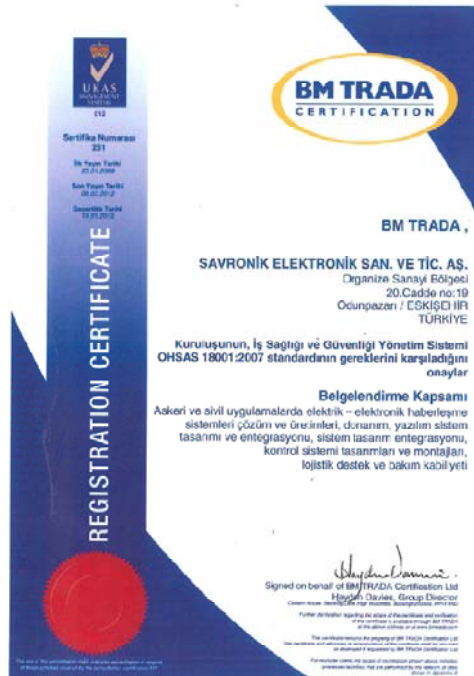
UKAS
MANAGEMENT SYSTEMS
012

Sertifika Numarası
231

İlk Yayın Tarihi
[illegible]

Son Yayın Tarihi
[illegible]

Geçerlilik Tarihi
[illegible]

REGISTRATION CERTIFICATE

BM TRADA
CERTIFICATION

BM TRADA ,

SAVRONİK ELEKTRONİK SAN. VE TİC. AŞ.
Organize Sanayi Bölgesi
20.Cadde no:19
Odunpazarı / ESKİŞEHİR
TÜRKİYE

Kuruluşunun, İş Sağlığı ve Güvenliği Yönetim Sistemi OHSAS 18001:2007 standardının gereklerini karşıladığını onaylar

Belgelendirme Kapsamı
Askeri ve sivil uygulamalarda elektrik - elektronik haberleşme sistemleri çözüm ve üretimleri, donanım, yazılım sistem tasarımı ve entegrasyonu, sistem tasarımı entegrasyonu, kontrol sistemi tasarımları ve montajları, lojistik destek ve bakım kabiliyeti

Signed on behalf of BM TRADA Certification Ltd
Hayden Davies, Group Director
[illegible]

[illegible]